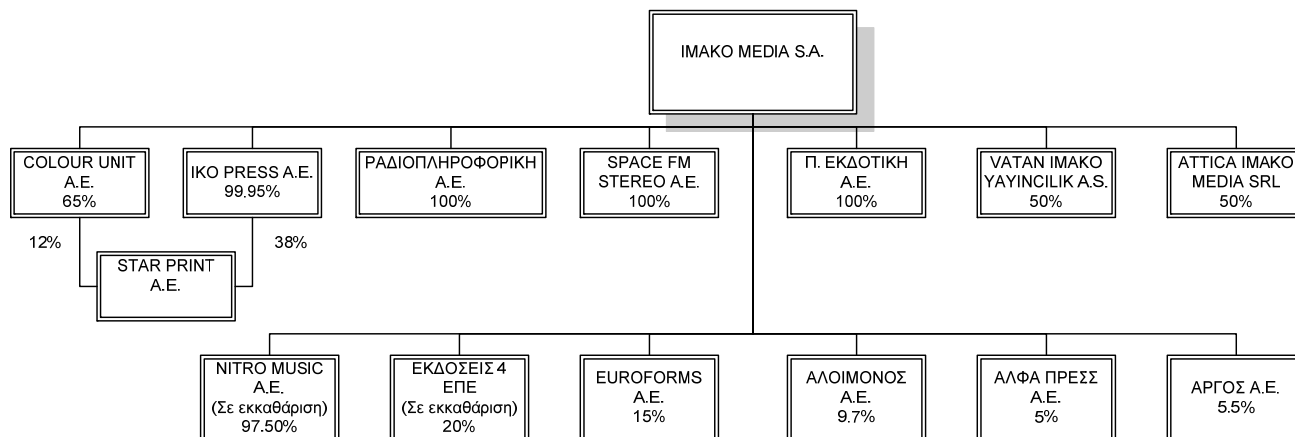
IMAKO MEDIA S.A.

COLOUR UNIT A.E. 65%

IKO PRESS A.E. 99.95%

12%

38%

STAR PRINT A.E.

ΡΑΔΙΟΠΛΗΡΟΦΟΡΙΚΗ Α.Ε. 100%

SPACE FM STEREO A.E. 100%

Π. ΕΚΔΟΤΙΚΗ Α.Ε. 100%

VATAN IMAKO YAYINCILIK A.S. 50%

ATTICA IMAKO MEDIA SRL 50%

NITRO MUSIC A.E. (Σε εκκαθάριση) 97.50%

ΕΚΔΟΣΕΙΣ 4 ΕΠΕ (Σε εκκαθάριση) 20%

EUROFORMS A.E. 15%

ΑΛΟΙΜΟΝΟΣ Α.Ε. 9.7%

ΑΛΦΑ ΠΡΕΣΣ Α.Ε. 5%

ΑΡΓΟΣ Α.Ε. 5.5%